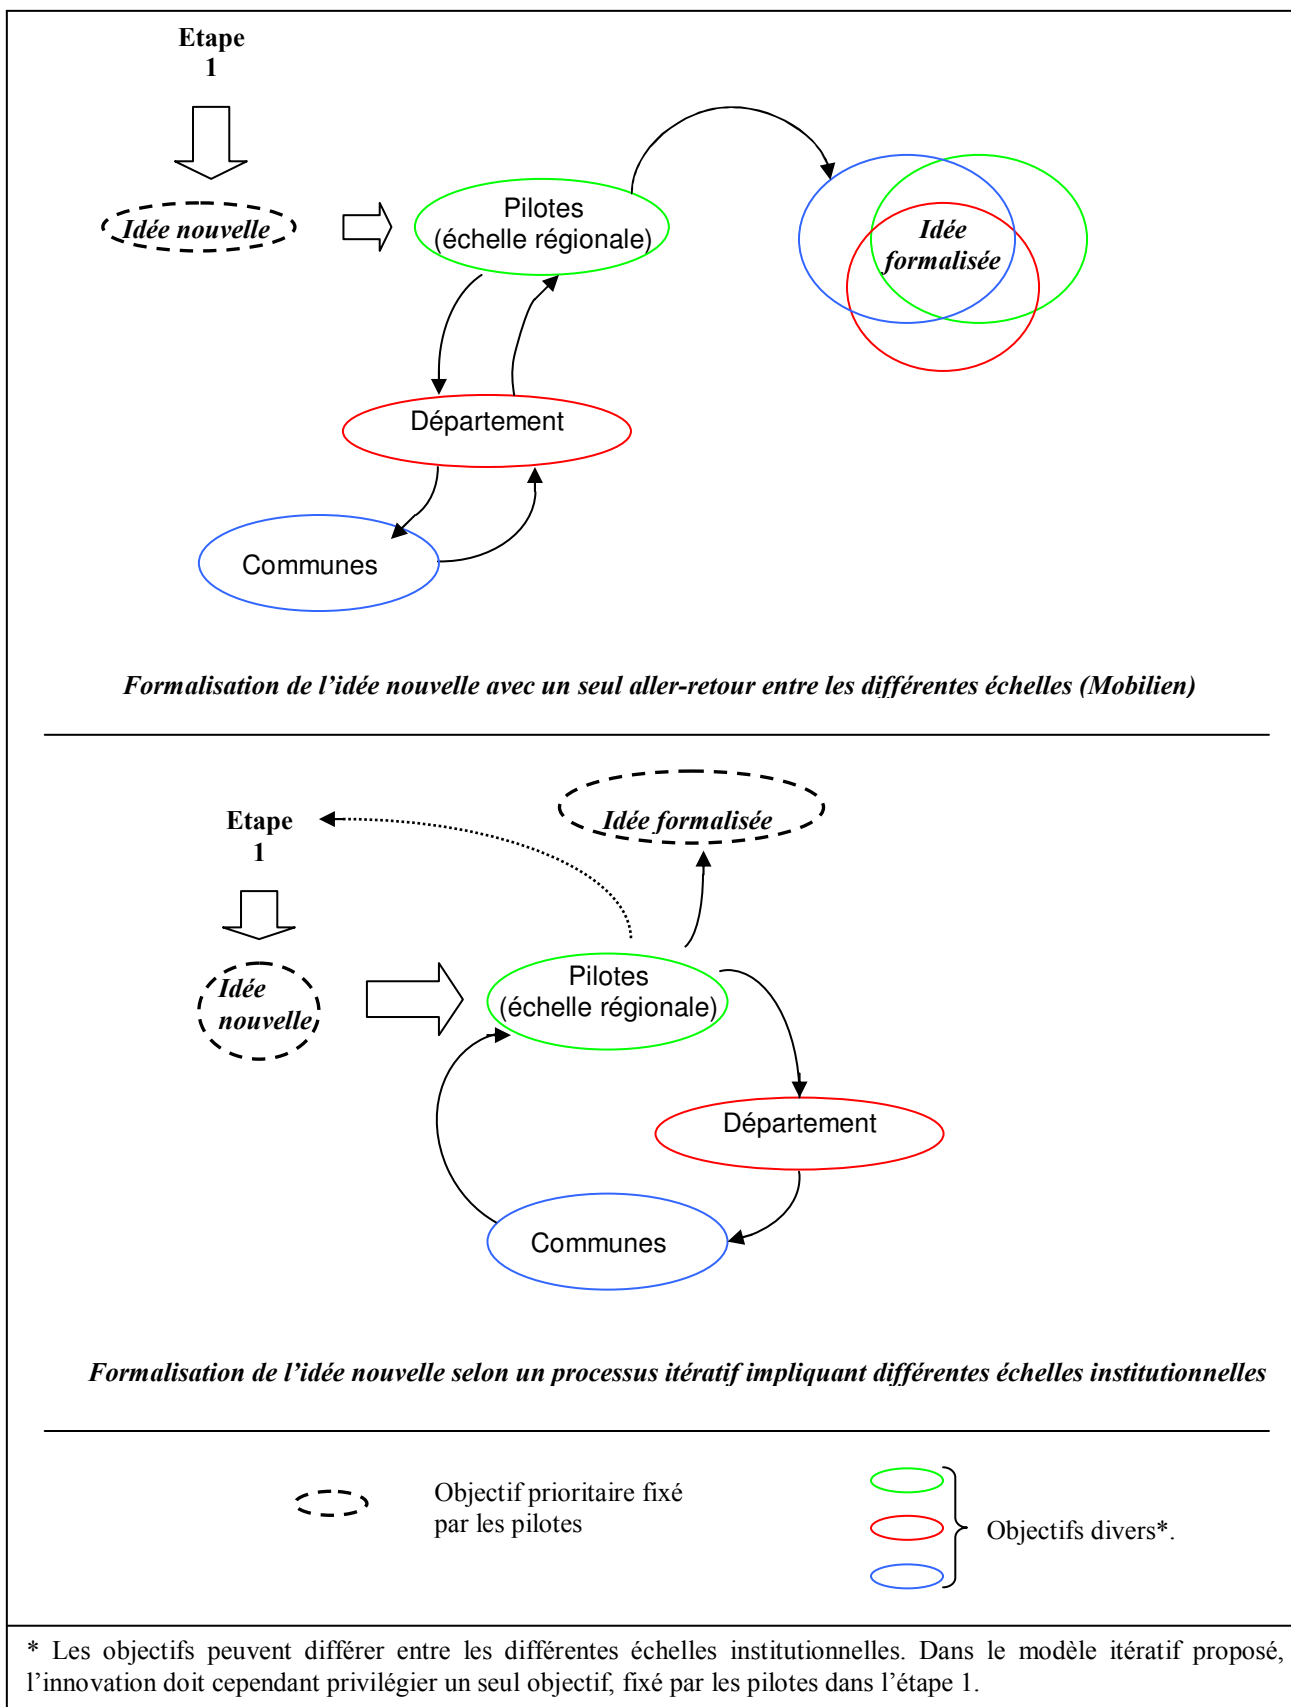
Etape 1

Idée nouvelle

Pilotes (échelle régionale)

Idée formalisée

Département

Communes

Formalisation de l'idée nouvelle avec un seul aller-retour entre les différentes échelles (Mobilien)

Etape 1

Idée formalisée

Idée nouvelle

Pilotes (échelle régionale)

Département

Communes

Formalisation de l'idée nouvelle selon un processus itératif impliquant différentes échelles institutionnelles

Objectif prioritaire fixé par les pilotes

Objectifs divers*.

* Les objectifs peuvent différer entre les différentes échelles institutionnelles. Dans le modèle itératif proposé, l'innovation doit cependant privilégier un seul objectif, fixé par les pilotes dans l'étape 1.